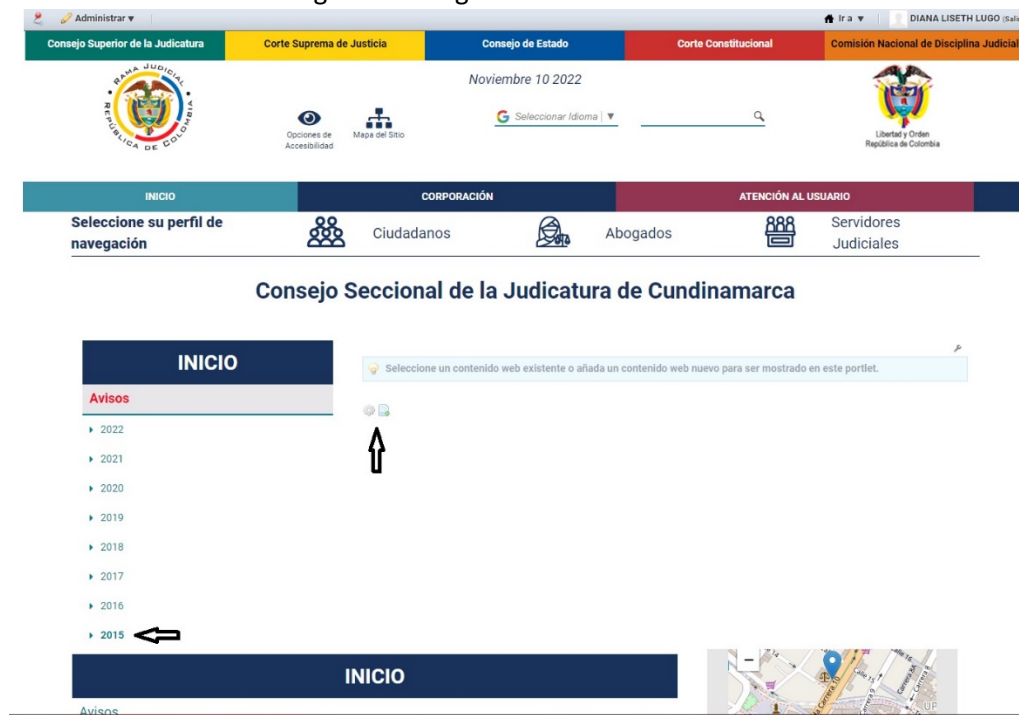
Administrar ▾
Ir a ▾
DIANA LISETH LUGO (Sali

Consejo Superior de la Judicatura
Corte Suprema de Justicia
Consejo de Estado
Corte Constitucional
Comisión Nacional de Disciplina Judicial

RAMA JUDICIAL
REPÚBLICA DE COLOMBIA

Noviembre 10 2022

Opciones de Accesibilidad
Mapa del Sitio
Seleccionar Idioma ▼

Libertad y Orden
República de Colombia

INICIO
CORPORACIÓN
ATENCIÓN AL USUARIO

Seleccione su perfil de navegación
Ciudadanos
Abogados
Servidores Judiciales

Consejo Seccional de la Judicatura de Cundinamarca

INICIO
Avisos
2022
2021
2020
2019
2018
2017
2016
2015

Seleccione un contenido web existente o añada un contenido web nuevo para ser mostrado en este portlet.

INICIO
Avisos